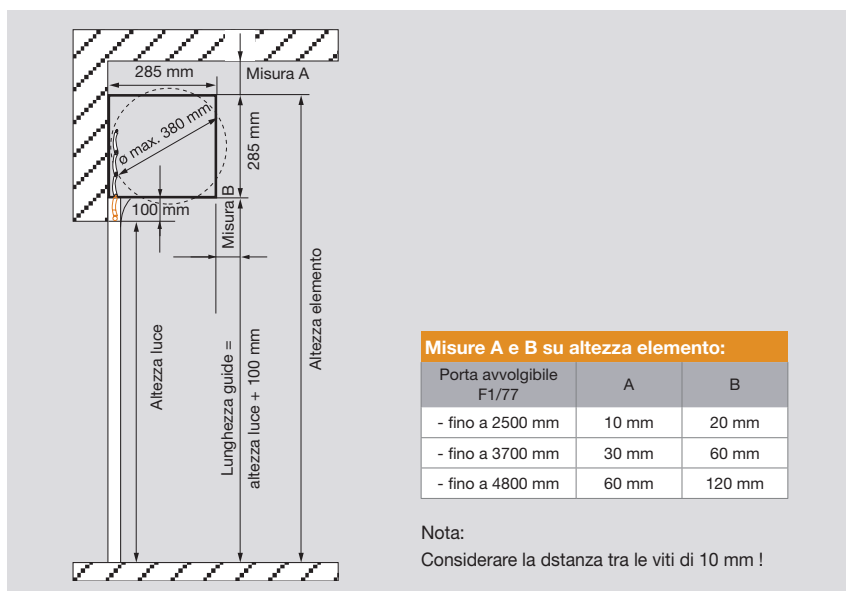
285 mm

Misura A

o max. 380 mm

285 mm

Misura B

100 mm

Altezza luce

Lunghezza guide = altezza luce + 100 mm

Altezza elemento

**Misure A e B su altezza elemento:**

| Porta avvolgibile F1/77 | A | B |
|---|---|---|
| - fino a 2500 mm | 10 mm | 20 mm |
| - fino a 3700 mm | 30 mm | 60 mm |
| - fino a 4800 mm | 60 mm | 120 mm |

Nota:
Considerare la dstanza tra le viti di 10 mm !